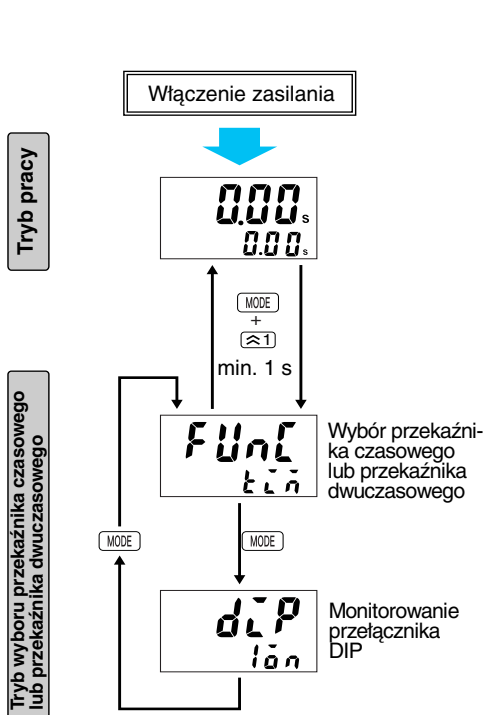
Włączenie zasilania

Tryb pracy

0.00 s
0.00 s

MODE
+
≈1
min. 1 s

Tryb wyboru przekaźnika czasowego lub przekaźnika dwuczasowego

FUnC
tin

Wybór przekaźnika czasowego lub przekaźnika dwuczasowego

MODE

MODE

dIP
1on

Monitorowanie przełącznika DIP